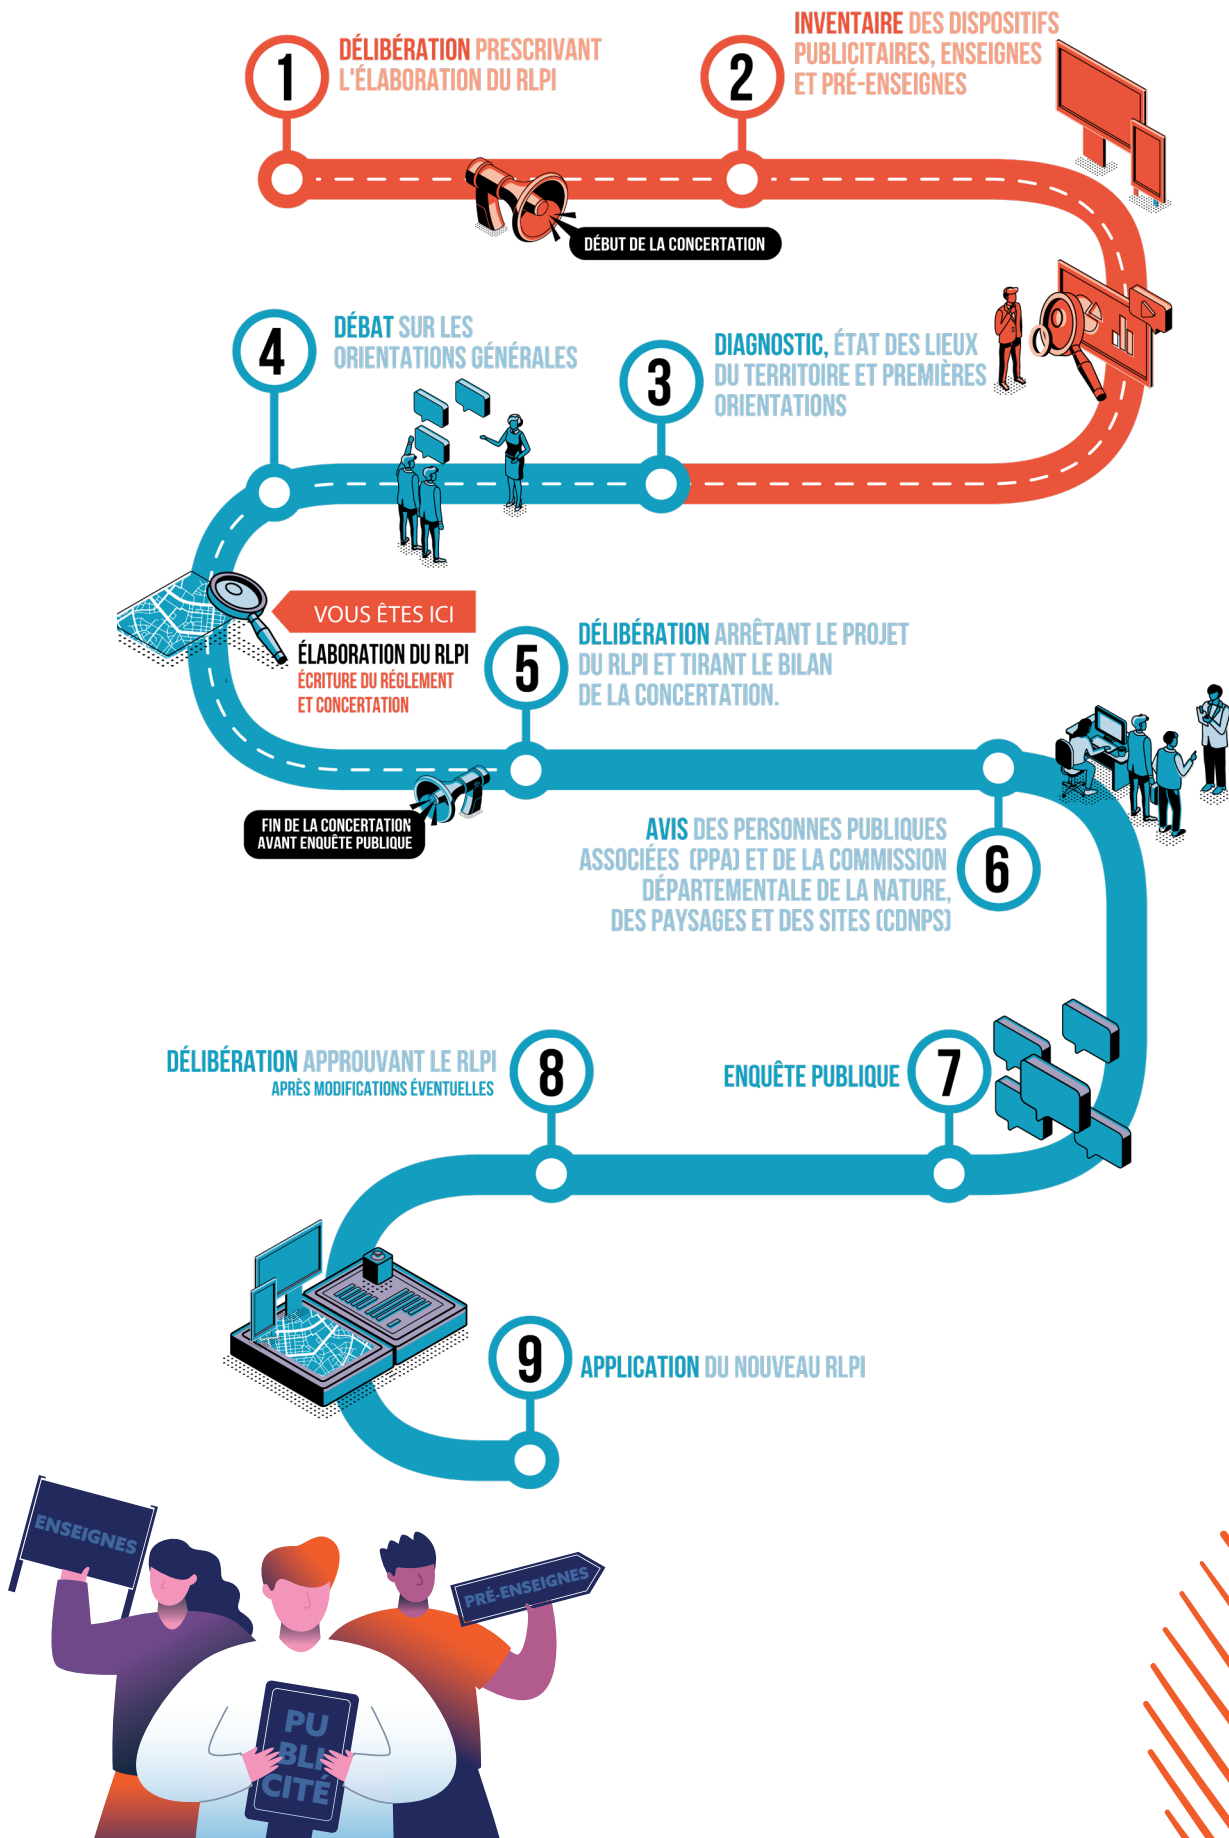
1
DÉLIBÉRATION PRESCRIVANT L'ÉLABORATION DU RLPI

2
INVENTAIRE DES DISPOSITIFS PUBLICITAIRES, ENSEIGNES ET PRÉ-ENSEIGNES

DÉBUT DE LA CONCERTATION

4
DÉBAT SUR LES ORIENTATIONS GÉNÉRALES

3
DIAGNOSTIC, ÉTAT DES LIEUX DU TERRITOIRE ET PREMIÈRES ORIENTATIONS

VOUS ÊTES ICI
ÉLABORATION DU RLPI
ÉCRITURE DU RÉGLEMENT ET CONCERTATION

5
DÉLIBÉRATION ARRÊTANT LE PROJET DU RLPI ET TIRANT LE BILAN DE LA CONCERTATION.

FIN DE LA CONCERTATION AVANT ENQUÊTE PUBLIQUE

6
AVIS DES PERSONNES PUBLIQUES ASSOCIÉES (PPA) ET DE LA COMMISSION DÉPARTEMENTALE DE LA NATURE, DES PAYSAGES ET DES SITES (CDNPS)

8
DÉLIBÉRATION APPROUVANT LE RLPI
APRÈS MODIFICATIONS ÉVENTUELLES

7
ENQUÊTE PUBLIQUE

9
APPLICATION DU NOUVEAU RLPI

ENSEIGNES
PRÉ-ENSEIGNES
PU BLI CITÉ